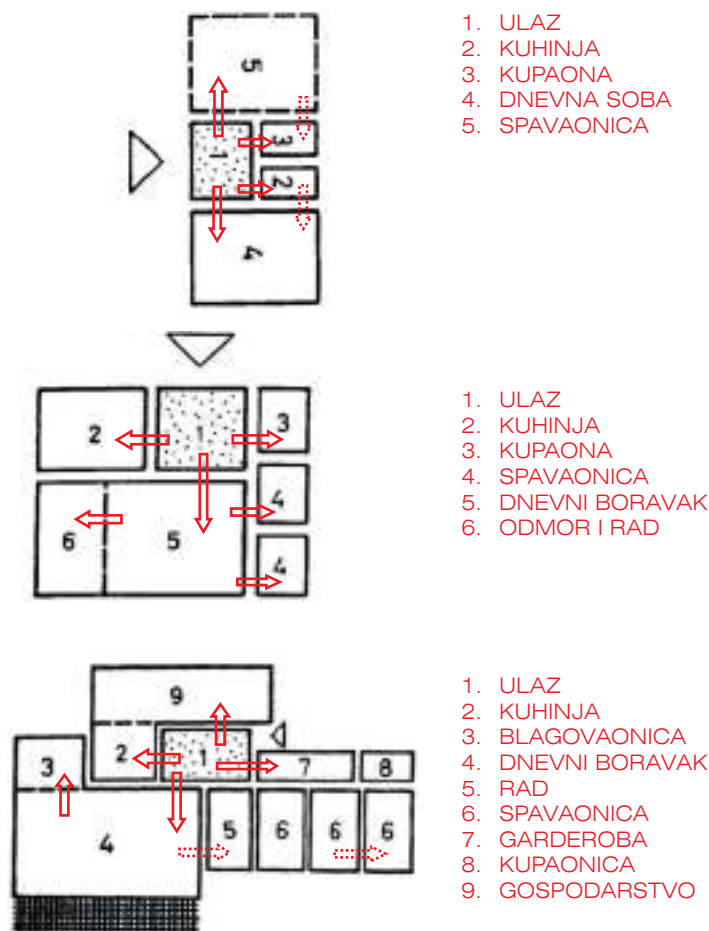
5
1
3
2
4

1. ULAZ
2. KUHINJA
3. KUPAONA
4. DNEVNA SOBA
5. SPAVAONICA

2
1
3
4
6
5
4

1. ULAZ
2. KUHINJA
3. KUPAONA
4. SPAVAONICA
5. DNEVNI BORAVAK
6. ODMOR I RAD

9
2
1
7
8
3
4
5
6
6
6

1. ULAZ
2. KUHINJA
3. BLAGOVAONICA
4. DNEVNI BORAVAK
5. RAD
6. SPAVAONICA
7. GARDEROBA
8. KUPAONICA
9. GOSPODARSTVO